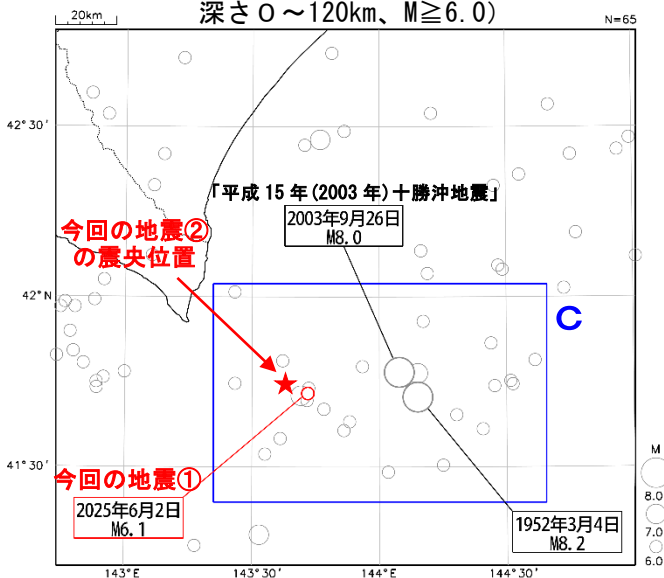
深さ０～120km、M≧6.0）

20km

N=65

42°30′

42°N

41°30′

「平成 15 年(2003 年)十勝沖地震」

2003年9月26日
M8.0

今回の地震②
の震央位置

C

今回の地震①

2025年6月2日
M6.1

1952年3月4日
M8.2

143°E

143°30′

144°E

144°30′

M
8.0
7.0
6.0